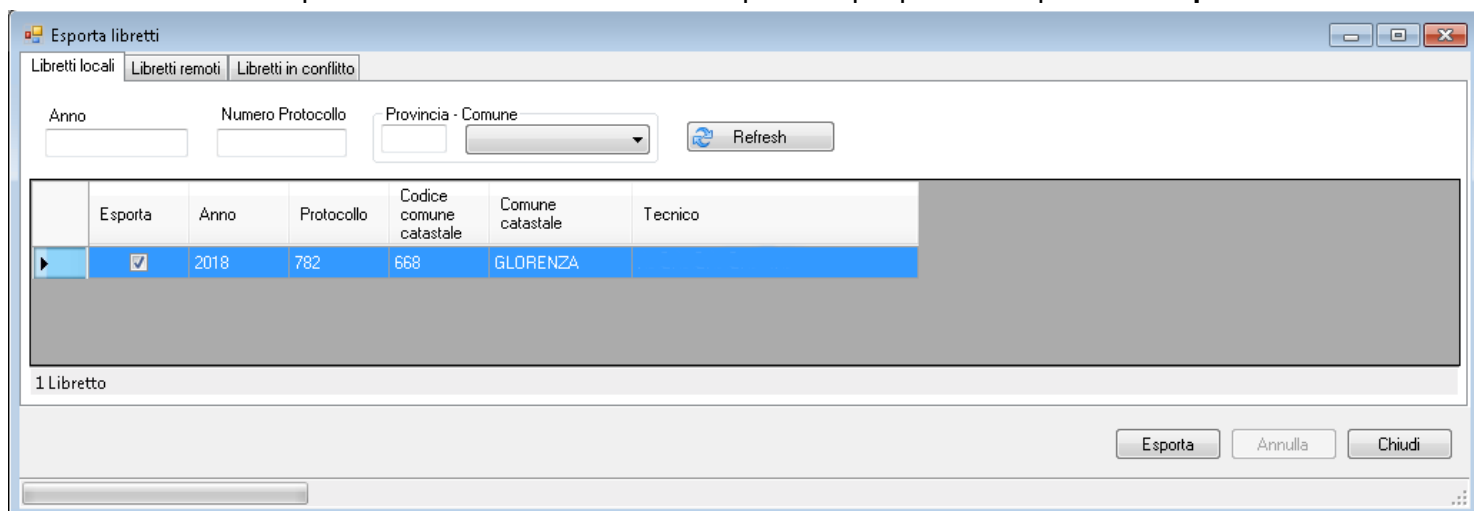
Esporta libretti

Libretti locali | Libretti remoti | Libretti in conflitto

Anno

Numero Protocollo

Provincia - Comune

Refresh

| | Esporta | Anno | Protocollo | Codice comune catastale | Comune catastale | Tecnico |
|---|---|---|---|---|---|---|
| ▸ | ☑ | 2018 | 782 | 668 | GLORENZA | |

1 Libretto

Esporta

Annulla

Chiudi